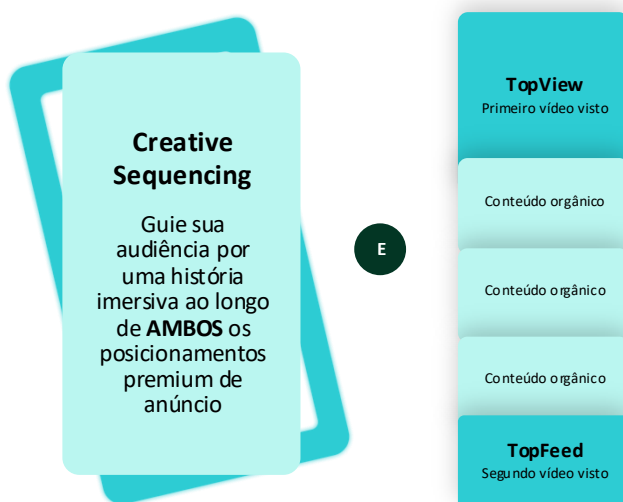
Creative Sequencing

Guie sua audiência por uma história imersiva ao longo de **AMBOS** os posicionamentos premium de anúncio

E

TopView
Primeiro vídeo visto

Conteúdo orgânico

Conteúdo orgânico

Conteúdo orgânico

TopFeed
Segundo vídeo visto